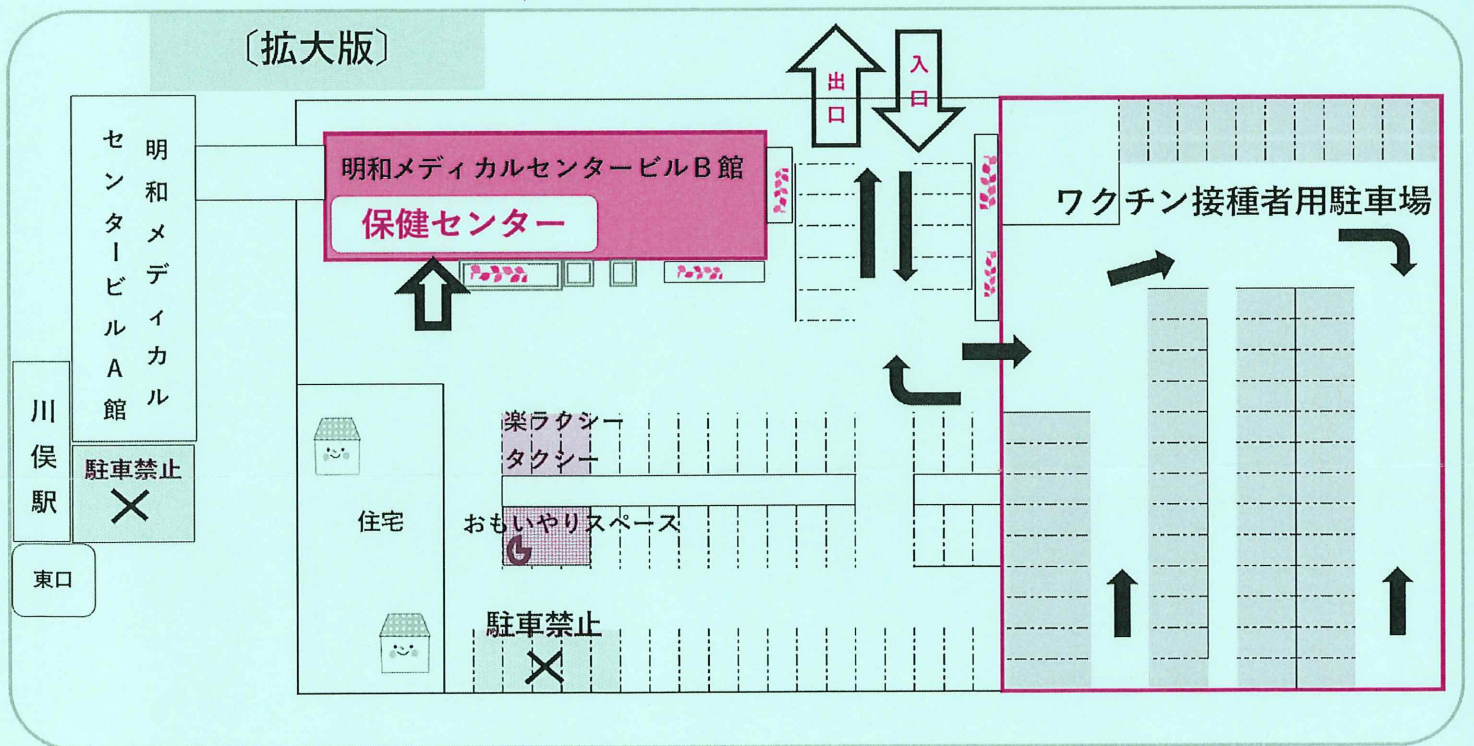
〔拡大版〕

出口

入口

明和メディカルセンタービルA館

明和メディカルセンタービルB館

保健センター

ワクチン接種者用駐車場

川俣駅

東口

駐車禁止

楽ラクシー

タクシー

おもいやりスペース

住宅

駐車禁止